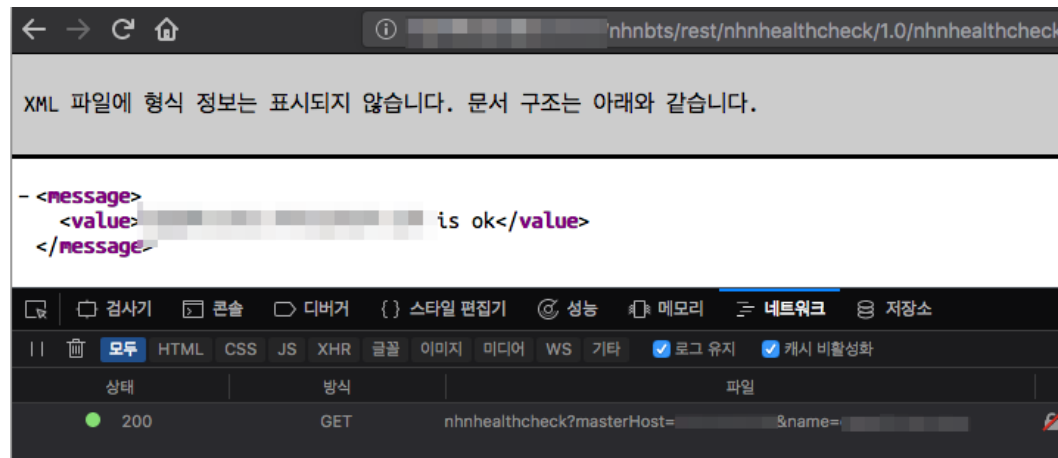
ⓘ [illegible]nhnbts/rest/nhnhealthcheck/1.0/nhnhealthcheck

XML 파일에 형식 정보는 표시되지 않습니다. 문서 구조는 아래와 같습니다.

- <message>
<value>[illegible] is ok</value>
</message>

검사기 콘솔 디버거 { } 스타일 편집기 성능 메모리 네트워크 저장소

모두 HTML CSS JS XHR 글꼴 이미지 미디어 WS 기타 로그 유지 캐시 비활성화

| 상태 | 방식 | 파일 |
|---|---|---|
| 200 | GET | nhnhealthcheck?masterHost=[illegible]&name=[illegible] |